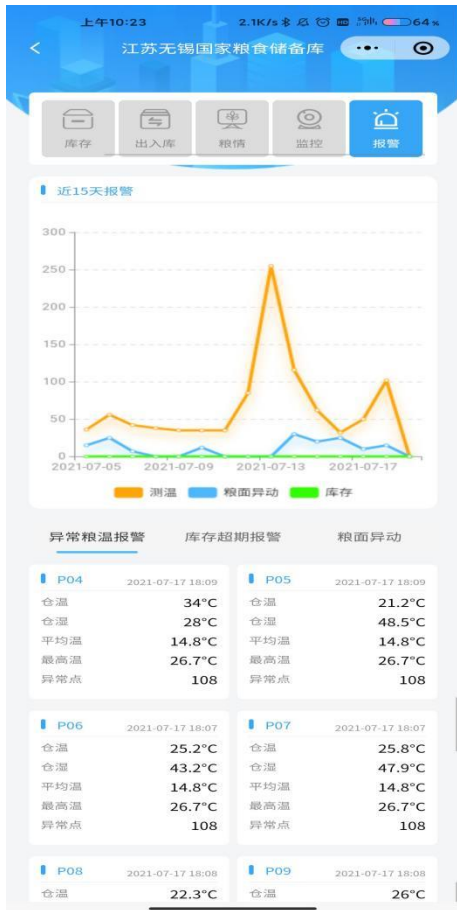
上午10:23 2.1K/s 64%

<
江苏无锡国家粮食储备库

库存 出入库 粮情 监控 报警

近15天报警

300
250
200
150
100
50
0
2021-07-05 2021-07-09 2021-07-13 2021-07-17

测温 粮面异动 库存

异常粮温报警 库存超期报警 粮面异动

P04 2021-07-17 18:09
仓温 34°C
仓湿 28°C
平均温 14.8°C
最高温 26.7°C
异常点 108

P05 2021-07-17 18:09
仓温 21.2°C
仓湿 48.5°C
平均温 14.8°C
最高温 26.7°C
异常点 108

P06 2021-07-17 18:07
仓温 25.2°C
仓湿 43.2°C
平均温 14.8°C
最高温 26.7°C
异常点 108

P07 2021-07-17 18:07
仓温 25.8°C
仓湿 47.9°C
平均温 14.8°C
最高温 26.7°C
异常点 108

P08 2021-07-17 18:08
仓温 22.3°C

P09 2021-07-17 18:08
仓温 26°C